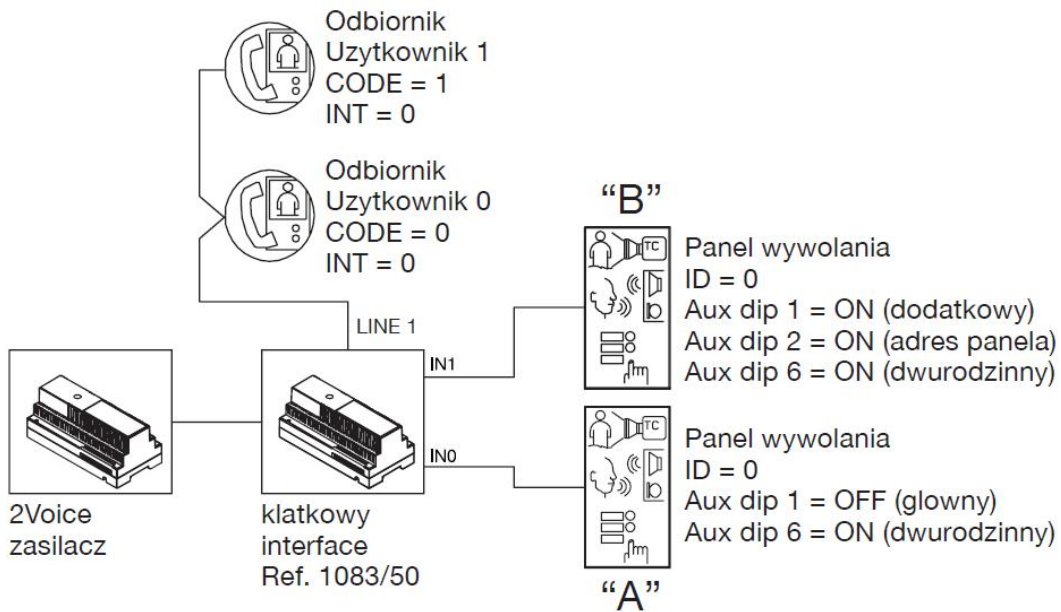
Odbiornik
Uzytkownik 1
CODE = 1
INT = 0

Odbiornik
Uzytkownik 0
CODE = 0
INT = 0

"B"

TC

Panel wywolania
ID = 0
Aux dip 1 = ON (dodatkowy)
Aux dip 2 = ON (adres panela)
Aux dip 6 = ON (dwurodzinny)

LINE 1

IN1

IN0

TC

Panel wywolania
ID = 0
Aux dip 1 = OFF (glowny)
Aux dip 6 = ON (dwurodzinny)

2Voice
zasilacz

klatkowy
interface
Ref. 1083/50

"A"